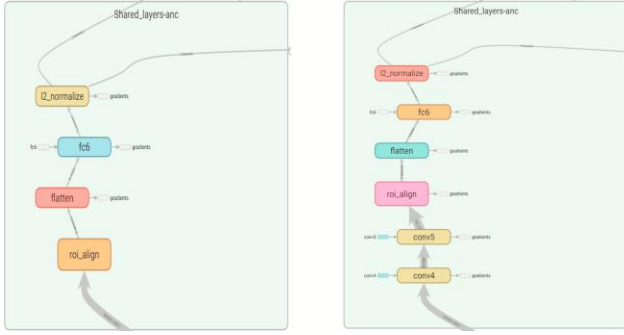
Shared_layers-anc

l2_normalize

gradients

fc6

fc6

gradients

flatten

gradients

roi_align

Shared_layers-anc

l2_normalize

gradients

fc6

fc6

gradients

flatten

gradients

roi_align

gradients

conv5

conv5

gradients

conv4

conv4

gradients